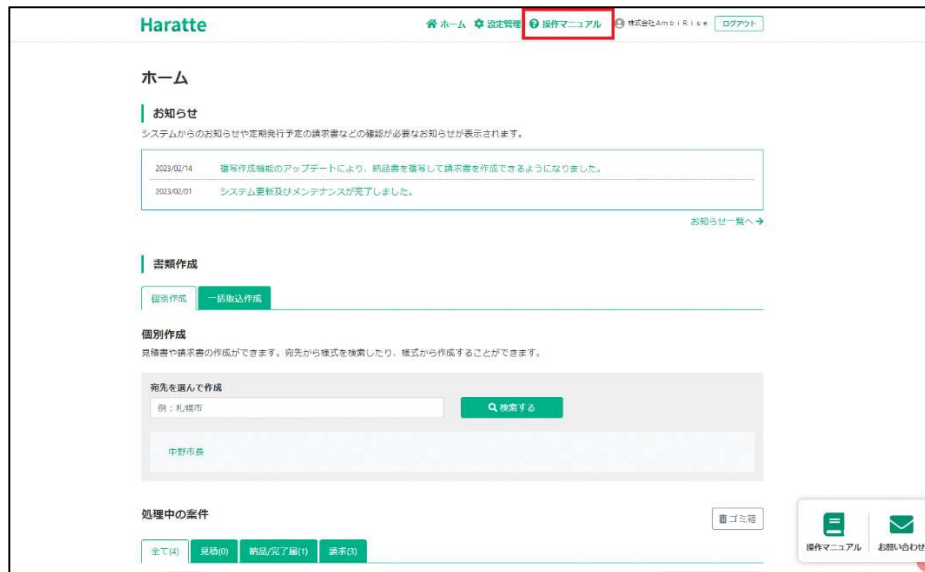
Haratte

ホーム 設定管理 操作マニュアル 株式会社AmbiRise ログアウト

ホーム

お知らせ

システムからのお知らせや定期発行予定の請求書などの確認が必要なお知らせが表示されます。

2023/02/14 複写作成機能のアップデートにより、納品書を複写して請求書を作成できるようになりました。

2023/02/01 システム更新及びメンテナンスが完了しました。

お知らせ一覧へ →

書類作成

個別作成 一括取込作成

個別作成

見積書や請求書の作成ができます。宛先から様式を検索したり、様式から作成することができます。

宛先を選んで作成

例：札幌市

検索する

中野市長

処理中の案件

ゴミ箱

全て(4) 見積(0) 納品/完了届(1) 請求(3)

操作マニュアル お問い合わせ